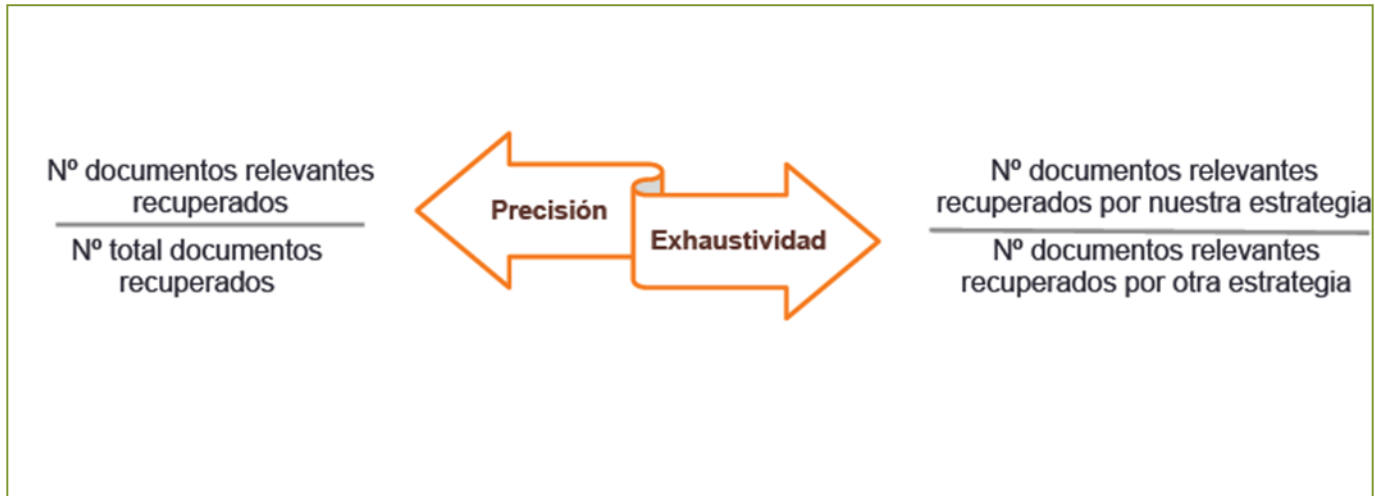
Nº documentos relevantes recuperados

Nº total documentos recuperados

Precisión

Exhaustividad

Nº documentos relevantes recuperados por nuestra estrategia

Nº documentos relevantes recuperados por otra estrategia